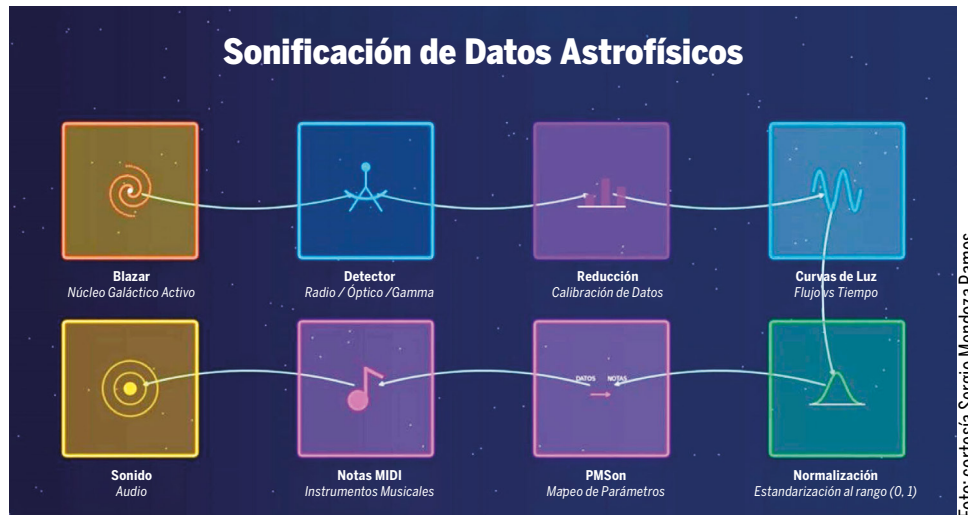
Sonificación de Datos Astrofísicos

Blazar
Núcleo Galáctico Activo

Detector
Radio / Óptico /Gamma

Reducción
Calibración de Datos

Curvas de Luz
Flujo vs Tiempo

DATOS NOTAS

Sonido
Audio

Notas MIDI
Instrumentos Musicales

PMSon
Mapeo de Parámetros

Normalización
Estandarización al rango (0, 1)

Foto: cortesía Sergio Mendoza Ramos